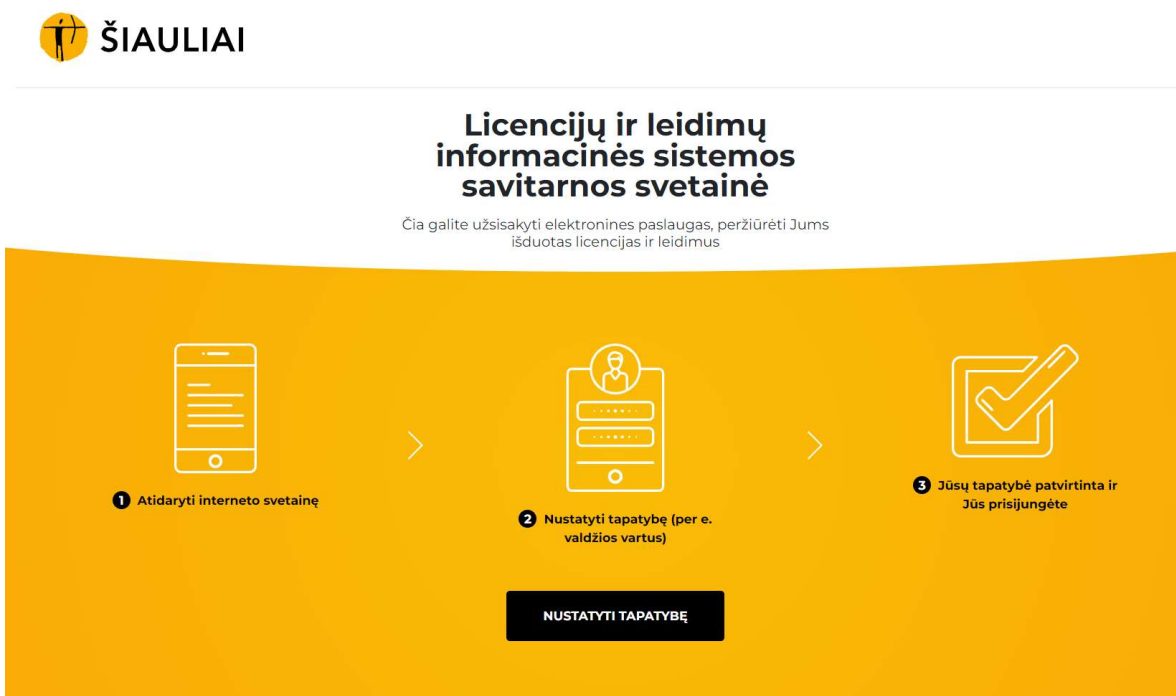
ŠIAULIAI

Licencijų ir leidimų informacinės sistemos savitarnos svetainė

Čia galite užsisakyti elektronines paslaugas, peržiūrėti Jums išduotas licencijas ir leidimus

1 Atidaryti interneto svetainę

2 Nustatyti tapatybę (per e. valdžios vartus)

3 Jūsų tapatybė patvirtinta ir Jūs prisijungėte

NUSTATYTI TAPATYBĘ